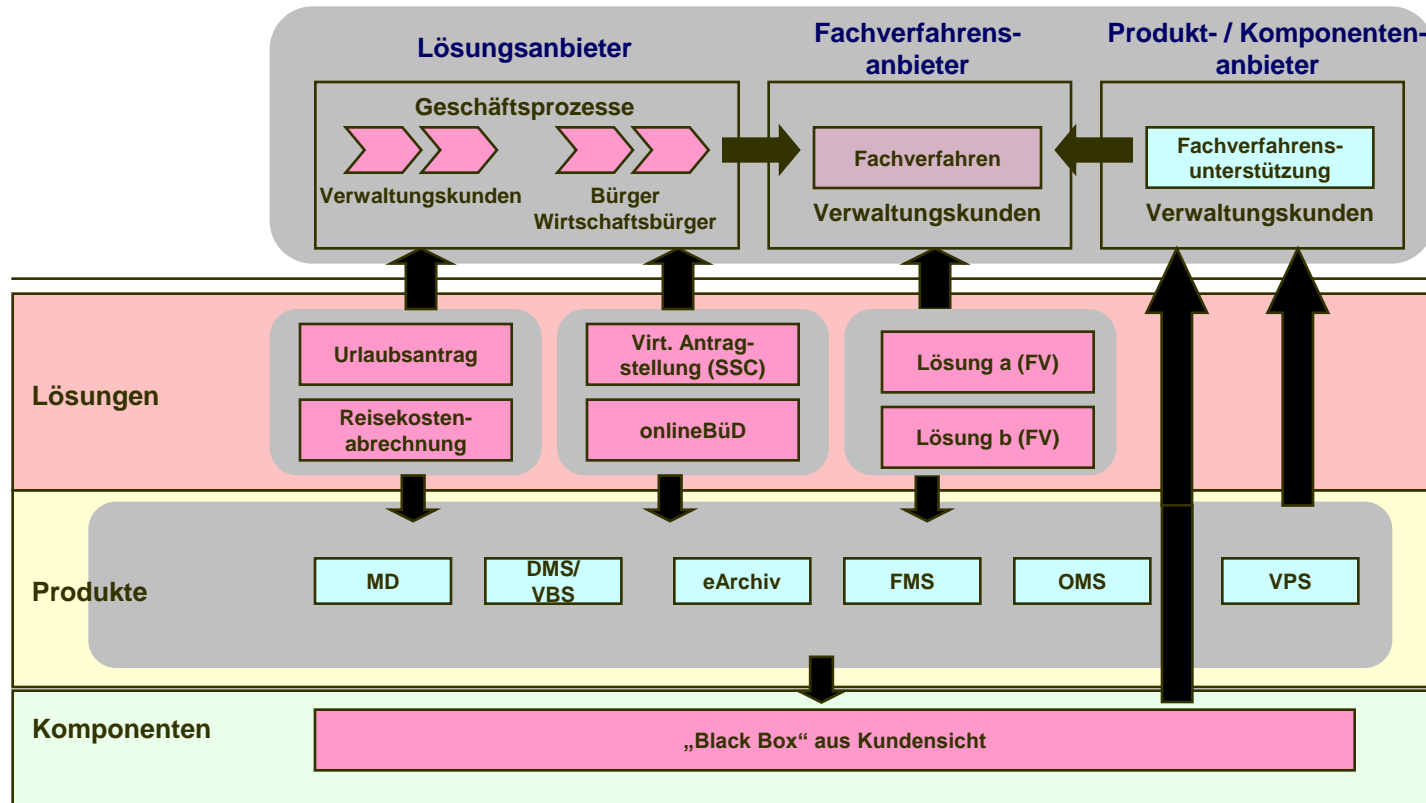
Lösungsanbieter

Fachverfahrensanbieter

Produkt- / Komponentenanbieter

Geschäftsprozesse

Verwaltungskunden

Bürger Wirtschaftsbürger

Fachverfahren

Verwaltungskunden

Fachverfahrensunterstützung

Verwaltungskunden

Lösungen

Urlaubsantrag

Reisekostenabrechnung

Virt. Antragstellung (SSC)

onlineBüD

Lösung a (FV)

Lösung b (FV)

Produkte

MD

DMS/ VBS

eArchiv

FMS

OMS

VPS

Komponenten

„Black Box“ aus Kundensicht